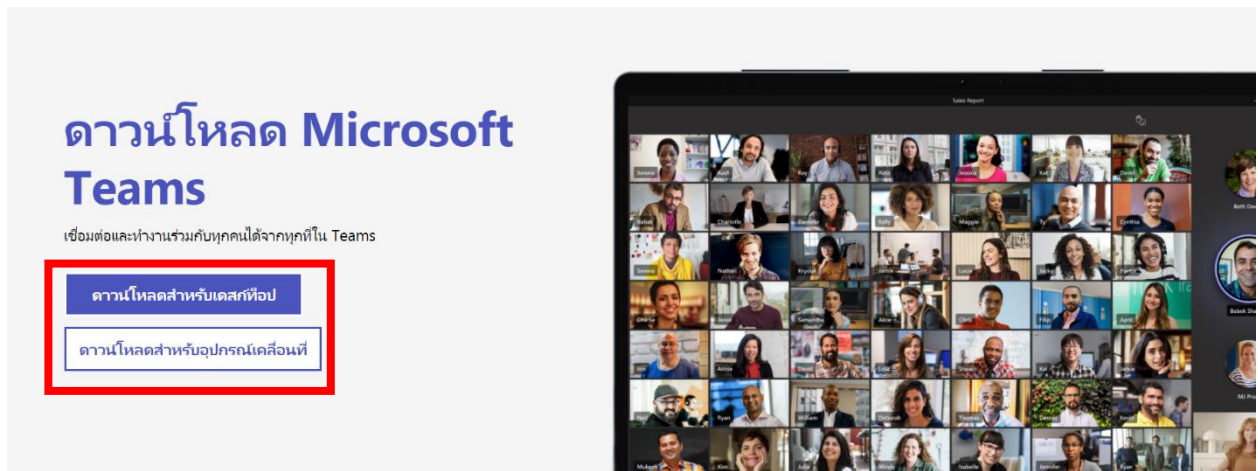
ดาวน์โหลด Microsoft Teams

เชื่อมต่อและทำงานร่วมกับทุกคนได้จากทุกที่ใน Teams

ดาวน์โหลดสำหรับเดสก์ท็อป

ดาวน์โหลดสำหรับอุปกรณ์เคลื่อนที่

Sales Report

Serena

Aadi

Ray

Kala

Jessica

Kat

David

Beth Davies

Rafael

Charlotte

Danielle

Kelly

Maggie

Cynthia

Serena

Nathan

Krystal

Luis

Babek Shammas

Jason

Samantha

Alice

Chris

Filip

April

Amisa

David

Lola

MJ Price

Ryan

William

Deborah

Thomas

Kevin

Julie

Isabelle

Jennifer

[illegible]